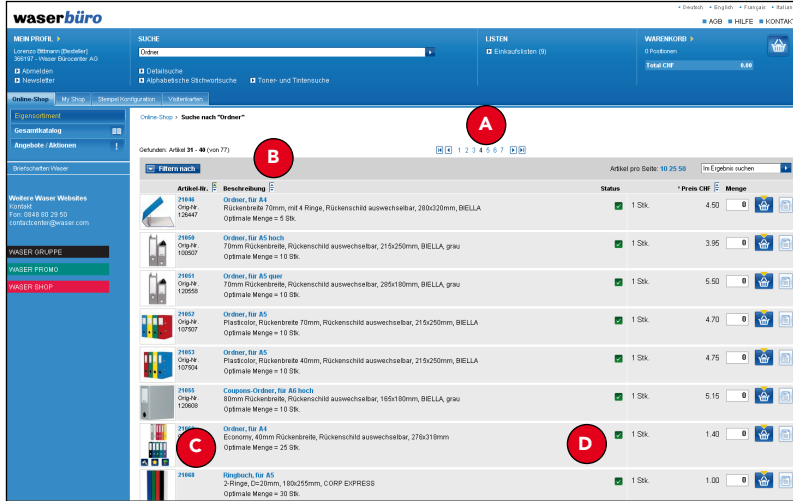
waserbüro

• Deutsch • English • Français • Italiano
AGB HILFE KONTAKT

MEIN PROFIL
Lorenzo Bittmann [Besteller]
366197 - Waser Bürocenter AG
Abmelden
Newsletter

SUCHE
Ordner
Detailsuche
Alphabetische Stichwortsuche
Toner- und Tintensuche

LISTEN
Einkaufslisten (9)

WARENKORB
0 Positionen
Total CHF 0.00

Online-Shop | My Shop | Stempel Konfiguration | Visitenkarten

Eigensortiment
Gesamtkatalog
Angebote / Aktionen
Briefschaften Waser

Weitere Waser Websites
Kontakt
Fon: 0848 80 29 50
contactcenter@waser.com

WASER GRUPPE
WASER PROMO
WASER SHOP

Online-Shop > Suche nach "Ordner"

A

Gefunden: Artikel 31 - 40 (von 77)

1 2 3 4 5 6 7

B

Filtern nach

Artikel pro Seite: 10 25 50
Im Ergebnis suchen

| Artikel-Nr. | Beschreibung | Status | | Preis CHF | Menge |
|---|---|---|---|---|---|
| 21046 Orig-Nr. 126447 | Ordner, für A4 Rückenbreite 70mm, mit 4 Ringe, Rückenschild auswechselbar, 280x320mm, BIELLA Optimale Menge = 5 Stk. | | 1 Stk. | 4.50 | 0 |
| 21050 Orig-Nr. 100507 | Ordner, für A5 hoch 70mm Rückenbreite, Rückenschild auswechselbar, 215x250mm, BIELLA, grau Optimale Menge = 10 Stk. | | 1 Stk. | 3.95 | 0 |
| 21051 Orig-Nr. 120558 | Ordner, für A5 quer 70mm Rückenbreite, Rückenschild auswechselbar, 285x180mm, BIELLA, grau Optimale Menge = 10 Stk. | | 1 Stk. | 5.50 | 0 |
| 21052 Orig-Nr. 107507 | Ordner, für A5 Plasticolor, Rückenbreite 70mm, Rückenschild auswechselbar, 215x250mm, BIELLA Optimale Menge = 10 Stk. | | 1 Stk. | 4.70 | 0 |
| 21053 Orig-Nr. 107504 | Ordner, für A5 Plasticolor, Rückenbreite 40mm, Rückenschild auswechselbar, 215x250mm, BIELLA Optimale Menge = 10 Stk. | | 1 Stk. | 4.75 | 0 |
| 21055 Orig-Nr. 120608 | Coupons-Ordner, für A6 hoch 80mm Rückenbreite, Rückenschild auswechselbar, 165x180mm, BIELLA, grau Optimale Menge = 10 Stk. | | 1 Stk. | 5.15 | 0 |
| 2106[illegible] | Ordner, für A4 Economy, 40mm Rückenbreite, Rückenschild auswechselbar, 276x318mm Optimale Menge = 25 Stk. | | 1 Stk. | 1.40 | 0 |
| 21068 | Ringbuch, für A5 2-Ringe, D=20mm, 180x255mm, CORP EXPRESS Optimale Menge = 30 Stk. | | 1 Stk. | 1.00 | 0 |

C

D